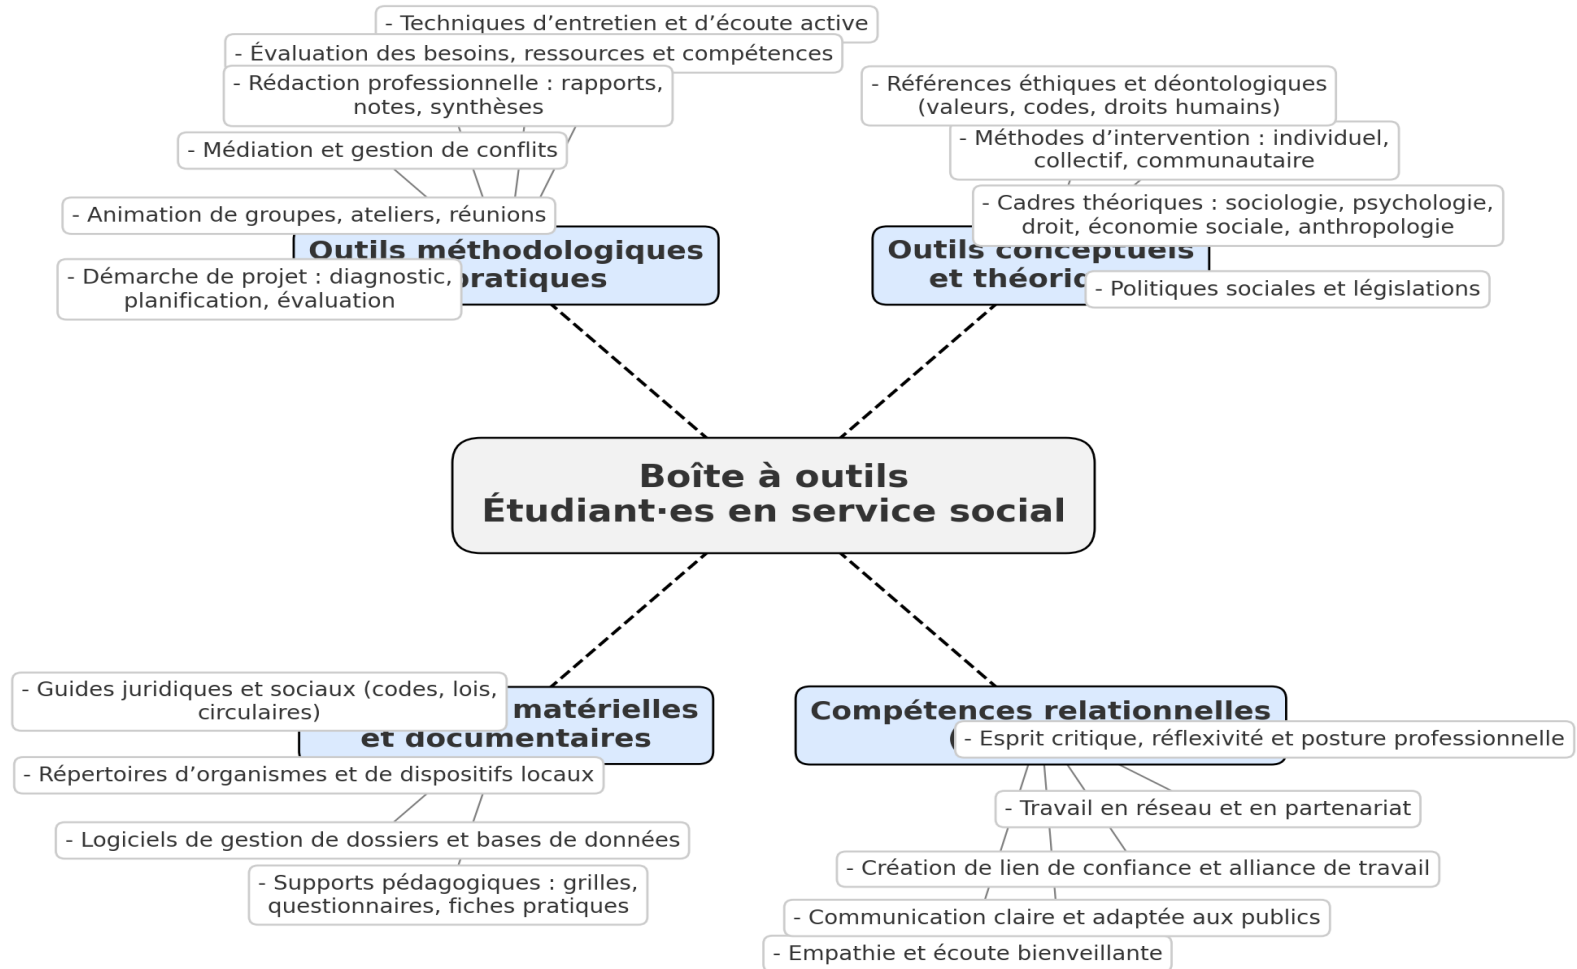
- Techniques d'entretien et d'écoute active
- Évaluation des besoins, ressources et compétences
- Rédaction professionnelle : rapports, notes, synthèses
- Médiation et gestion de conflits
- Animation de groupes, ateliers, réunions
Outils méthodologiques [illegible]pratiques
- Démarche de projet : diagnostic, planification, évaluation

- Références éthiques et déontologiques (valeurs, codes, droits humains)
- Méthodes d'intervention : individuel, collectif, communautaire
- Cadres théoriques : sociologie, psychologie, droit, économie sociale, anthropologie
Outils conceptuels et théori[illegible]
- Politiques sociales et législations

Boîte à outils
Étudiant·es en service social

- Guides juridiques et sociaux (codes, lois, circulaires)
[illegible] matérielles et documentaires
- Répertoires d'organismes et de dispositifs locaux
- Logiciels de gestion de dossiers et bases de données
- Supports pédagogiques : grilles, questionnaires, fiches pratiques

Compétences relationnelles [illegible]
- Esprit critique, réflexivité et posture professionnelle
- Travail en réseau et en partenariat
- Création de lien de confiance et alliance de travail
- Communication claire et adaptée aux publics
- Empathie et écoute bienveillante